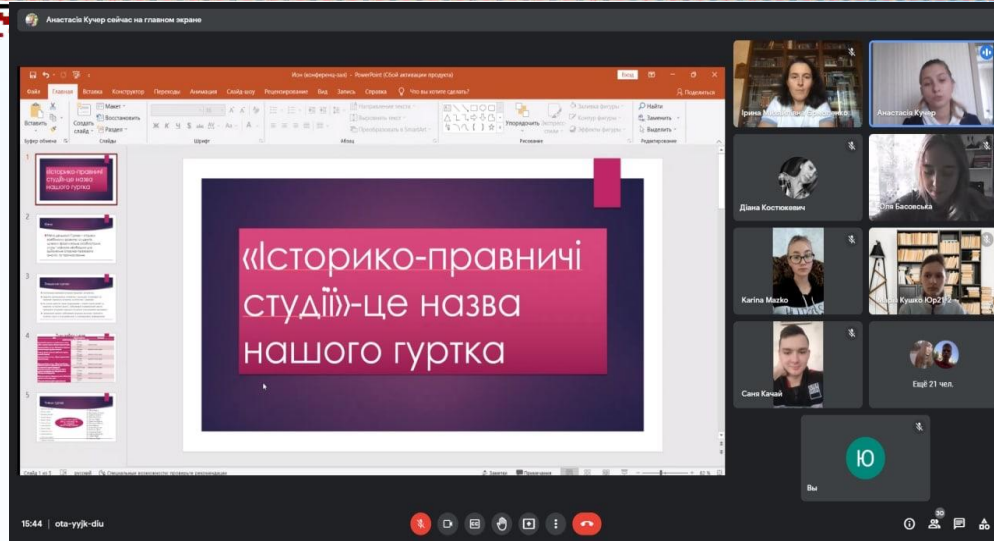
Анастасія Кучер сейчас на главном экране

Ион (конференц-зал) - PowerPoint (Сбой активации продукта)

Вход

Файл Главная Вставка Конструктор Переходы Анимация Слайд-шоу Рецензирование Вид Запись Справка Что вы хотите сделать? Поделиться

Вставить Создать слайд Макет Восстановить Раздел Буфер обмена Слайды Шрифт Абзац Рисование Упорядочить Экспресс-стили Заливка фигуры Контур фигуры Эффекты фигуры Найти Заменить Выделить Редактирование

Історико-правничі студії-це назва нашого гуртка

«Історико-правничі студії»-це назва нашого гуртка

Слайд 1 из 5 русский Заметки Примечания

Ірина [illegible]

Анастасія Кучер

Діана Костюкевич

Юля Басовська

Karina Mazko

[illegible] Кушко Юр21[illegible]

Саня Качай

Ещё 21 чел.

Ю

Вы

15:44 | ota-yyjk-diu

30